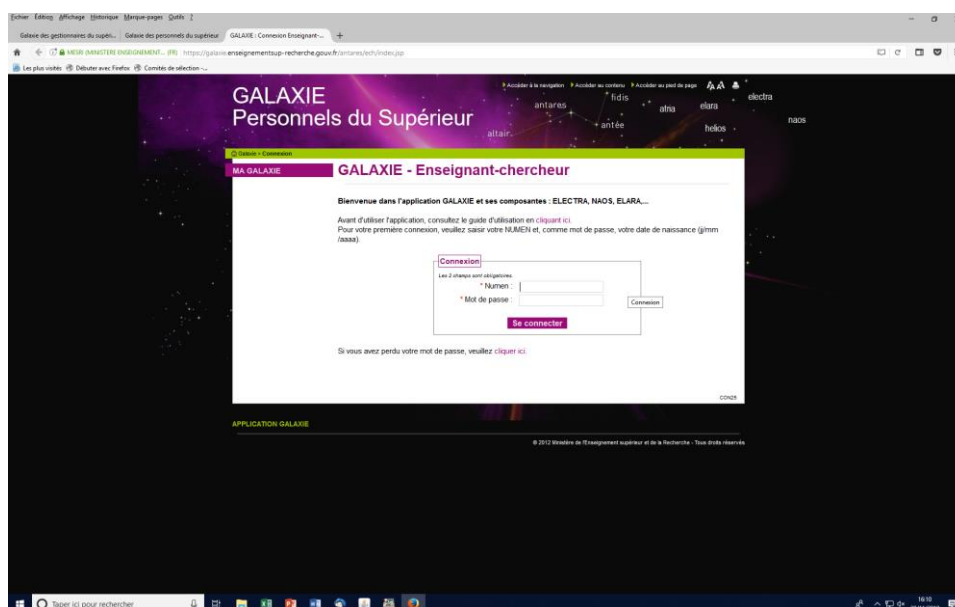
Fichier Édition Affichage Historique Marque-pages Outils ?

Galaxie des gestionnaires du supéri... | Galaxie des personnels du supérieur | GALAXIE : Connexion Enseignant-... | +

MESRI (MINISTERE) ENSEIGNEMENT... (FR) | https://galaxie.enseignementsup-recherche.gouv.fr/antares/ech/index.jsp

Les plus visités | Débuter avec Firefox | Comités de sélection -...

GALAXIE
Personnels du Supérieur

Accéder à la navigation | Accéder au contenu | Accéder au pied de page

fidis antares altaïr antée afna elara helios electra naos

Galaxie > Connexion

MA GALAXIE

GALAXIE - Enseignant-chercheur

Bienvenue dans l'application GALAXIE et ses composantes : ELECTRA, NAOS, ELARA,...

Avant d'utiliser l'application, consultez le guide d'utilisation en cliquant ici.
Pour votre première connexion, veuillez saisir votre NUMEN et, comme mot de passe, votre date de naissance (jj/mm/aaaa).

Connexion
Les 2 champs sont obligatoires.
* Numen :
* Mot de passe :
Connexion
Se connecter

Si vous avez perdu votre mot de passe, veuillez cliquer ici.

CON25

APPLICATION GALAXIE

© 2012 Ministère de l'Enseignement supérieur et de la Recherche - Tous droits réservés

Taper ici pour rechercher

16:10